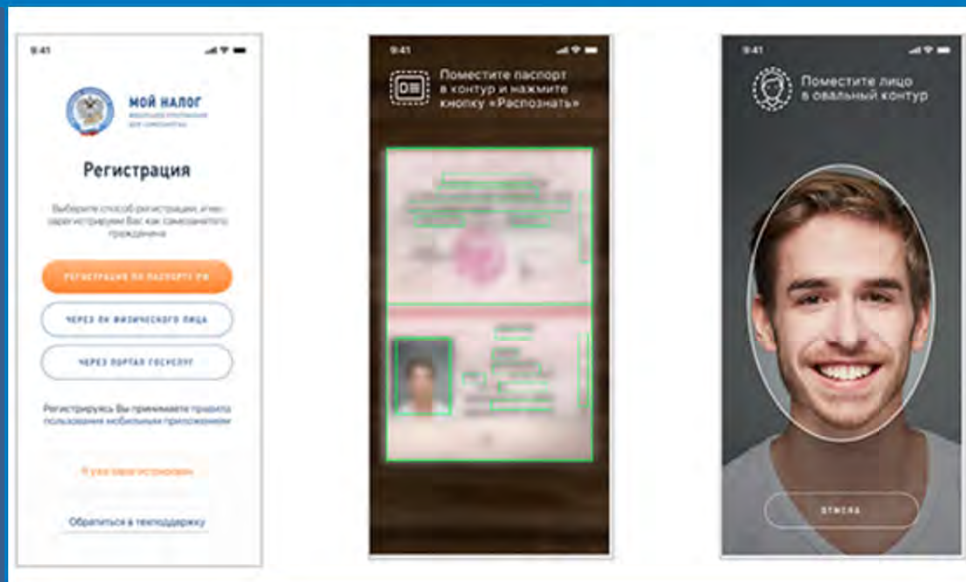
9:41

МОЙ НАЛОГ
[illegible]

Регистрация

Выберите способ регистрации, и мы зарегистрируем Вас как самозанятого гражданина

РЕГИСТРАЦИЯ ПО ПАСПОРТУ РФ

ЧЕРЕЗ ЛК ФИЗИЧЕСКОГО ЛИЦА

ЧЕРЕЗ ПОРТАЛ ГОСУСЛУГ

Регистрируясь Вы принимаете правила пользования мобильным приложением

Я уже зарегистрирован

Обратиться в техподдержку

9:41

Поместите паспорт в контур и нажмите кнопку «Распознать»

9:41

Поместите лицо в овальный контур

ОТМЕНА